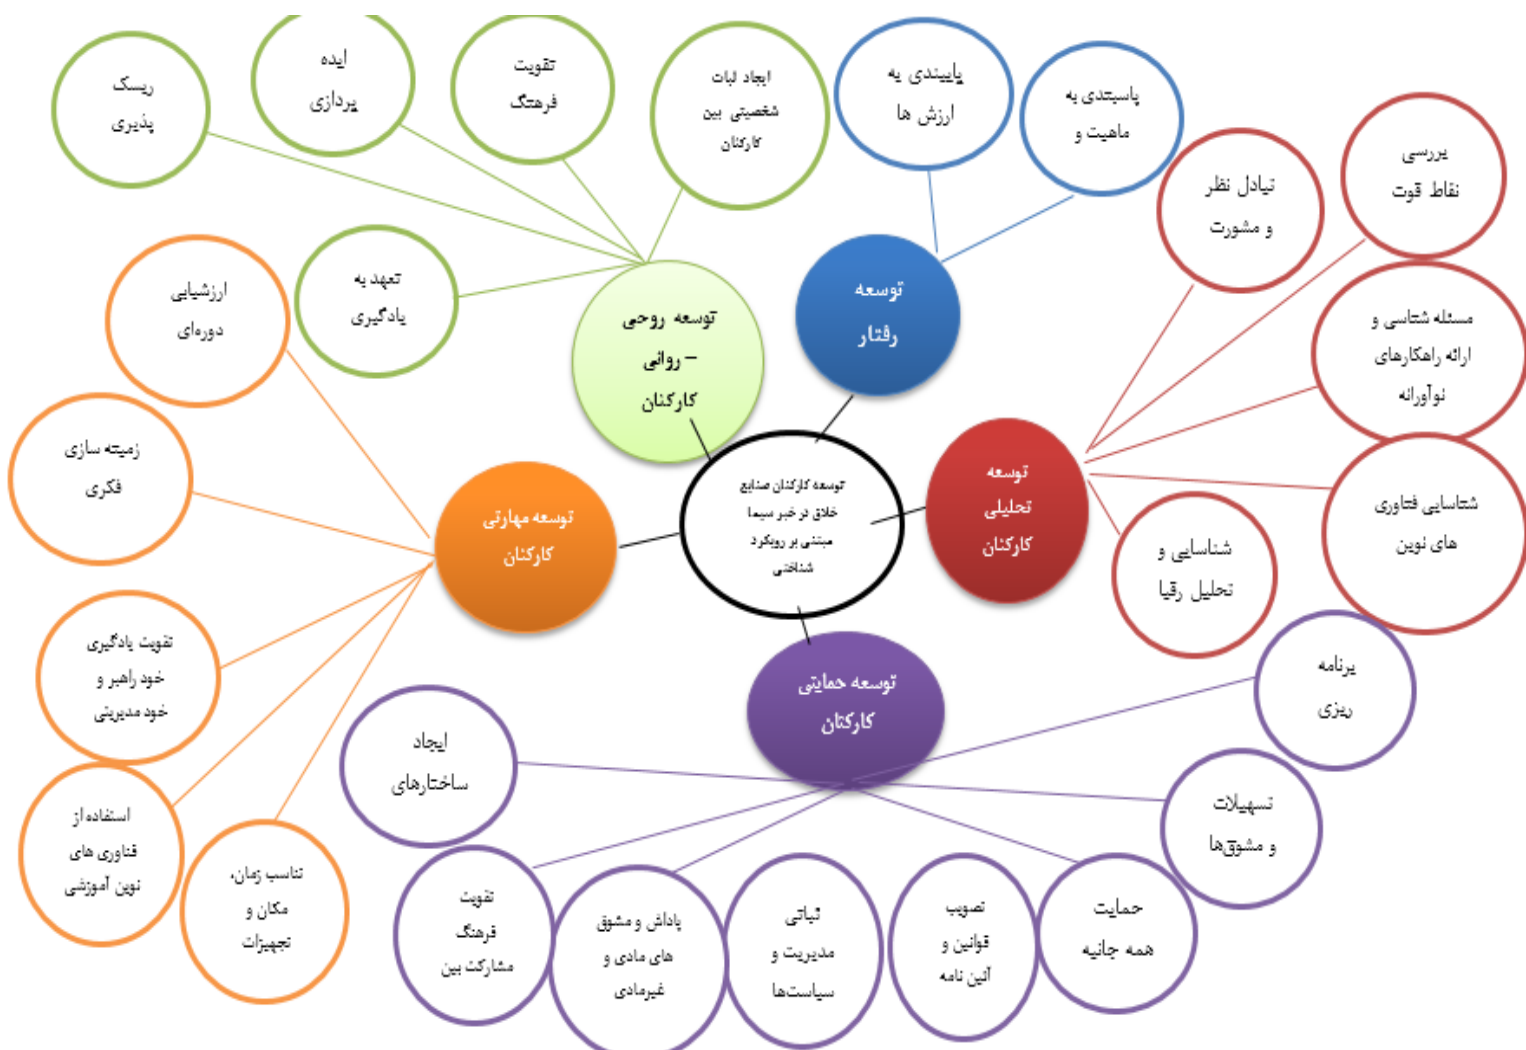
ریسک پذیری

ایده پردازی

تقویت فرهنگ

ایجاد ثبات شخصیتی بین کارکنان

پایبندی به ارزش ها

پایبندی به ماهیت و

بررسی نقاط قوت

تبادل نظر و مشورت

تعهد به یادگیری

توسعه روحی – روانی کارکنان

توسعه رفتار

ارزشیابی دوره‌ای

مسئله شناسی و ارائه راهکارهای نوآورانه

زمینه سازی فکری

توسعه کارکنان صنایع خلاق در خبر سیما مبتنی بر رویکرد شناختی

توسعه تحلیلی کارکنان

شناسایی فناوری های نوین

توسعه مهارتی کارکنان

شناسایی و تحلیل رقبا

تقویت یادگیری خود راهبر و خود مدیریتی

توسعه حمایتی کارکنان

برنامه ریزی

ایجاد ساختارهای

تسهیلات و مشوق‌ها

استفاده از فناوری های نوین آموزشی

تناسب زمان، مکان و تجهیزات

تقویت فرهنگ مشارکت بین

پاداش و مشوق های مادی و غیرمادی

ثبات مدیریت و سیاستها

تصویب قوانین و آئین نامه

حمایت همه جانبه